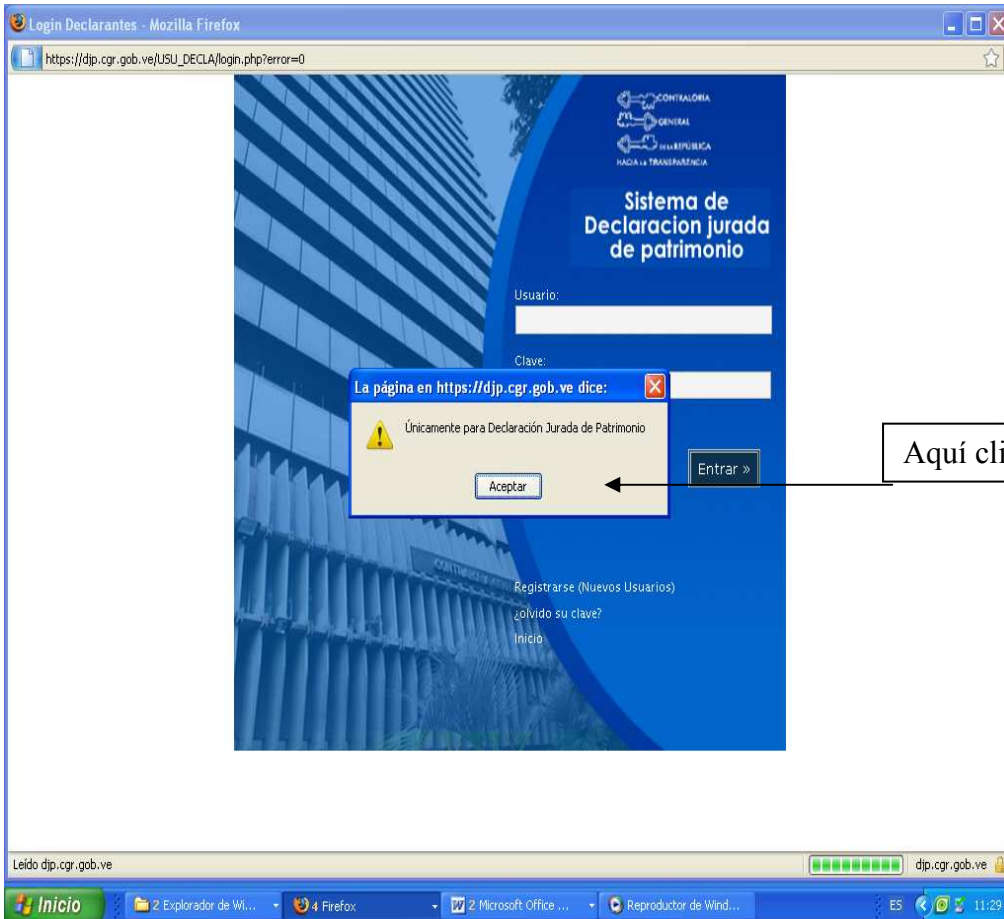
Login Declarantes - Mozilla Firefox

https://djp.cgr.gob.ve/USU_DECLA/login.php?error=0

CONTRALORÍA
GENERAL
DE LA REPÚBLICA
HACIA LA TRANSPARENCIA

Sistema de Declaracion jurada de patrimonio

Usuario:

Clave:

La página en https://djp.cgr.gob.ve dice:

Únicamente para Declaración Jurada de Patrimonio

Aceptar

Entrar »

Aquí cli

Registrarse (Nuevos Usuarios)
¿olvido su clave?
Inicio

Leído djp.cgr.gob.ve

djp.cgr.gob.ve

Inicio

2 Explorador de Wi...

4 Firefox

2 Microsoft Office ...

Reproductor de Wind...

ES

11:29